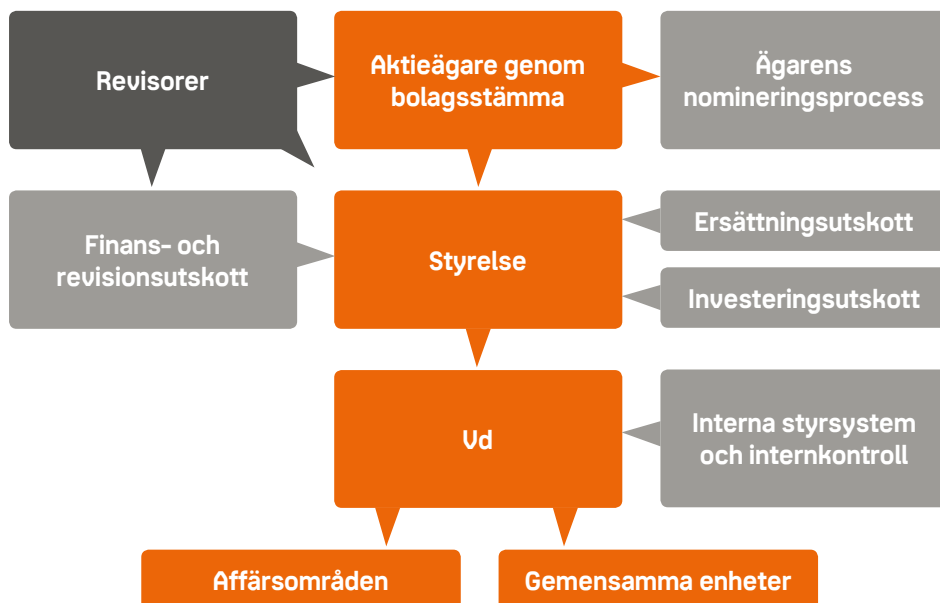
Revisorer

Aktieägare genom bolagsstämma

Ägarens nomineringsprocess

Finans- och revisionsutskott

Styrelse

Ersättningsutskott

Investeringsutskott

Vd

Interna styrsystem och internkontroll

Affärsområden

Gemensamma enheter